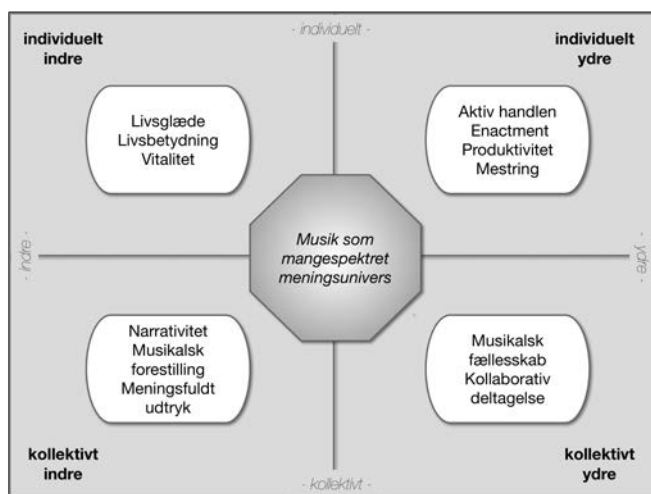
individuelt indre

- individuelt -

individuelt ydre

Livsglæde
Livsbetydning
Vitalitet

Aktiv handlen
Enactment
Produktivitet
Mestring

- indre -

Musik som mangespektret meningsunivers

- ydre -

Narrativitet
Musikalsk forestilling
Meningsfuldt udtryk

Musikalsk fællesskab
Kollaborativ deltagelse

kollektivt indre

- kollektivt -

kollektivt ydre